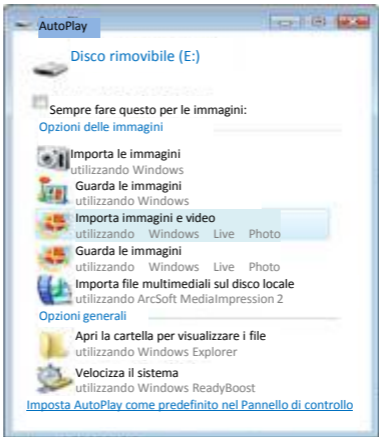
AutoPlay

Disco rimovibile (E:)

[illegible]

Sempre fare questo per le immagini:

Opzioni delle immagini

Importa le immagini
utilizzando Windows

Guarda le immagini
utilizzando Windows

Importa immagini e video
utilizzando Windows Live Photo

Guarda le immagini
utilizzando Windows Live Photo

Importa file multimediali sul disco locale
utilizzando ArcSoft MediaImpression 2

Opzioni generali

Apri la cartella per visualizzare i file
utilizzando Windows Explorer

Velocizza il sistema
utilizzando Windows ReadyBoost

Imposta AutoPlay come predefinito nel Pannello di controllo